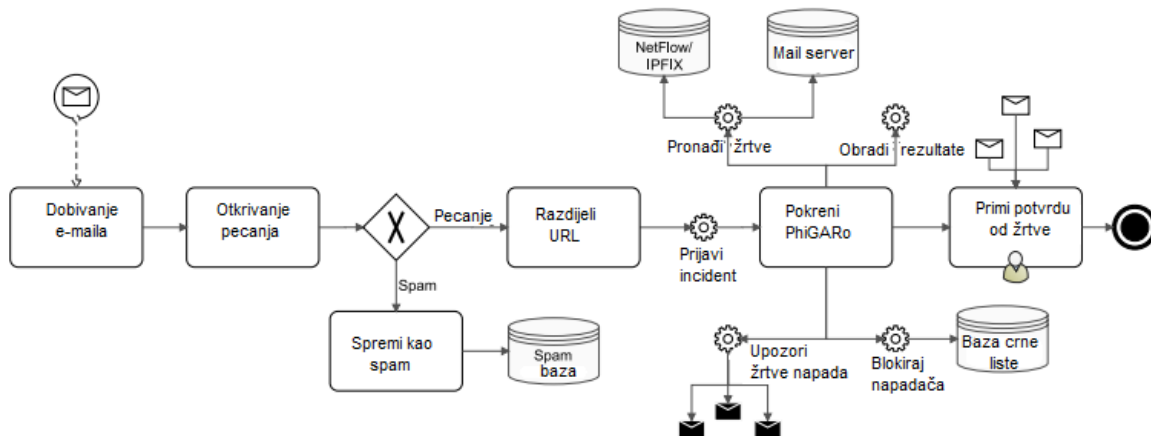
NetFlow/ IPFIX

Mail server

Pronađi žrtve

Obradi rezultate

Dobivanje e-maila

Otkrivanje pecanja

X

Pecanje

Spam

Razdijeli URL

Prijavi incident

Pokreni PhiGARo

Primi potvrdu od žrtve

Spremi kao spam

Spam baza

Upozori žrtve napada

Blokiraj napadača

Baza crne liste